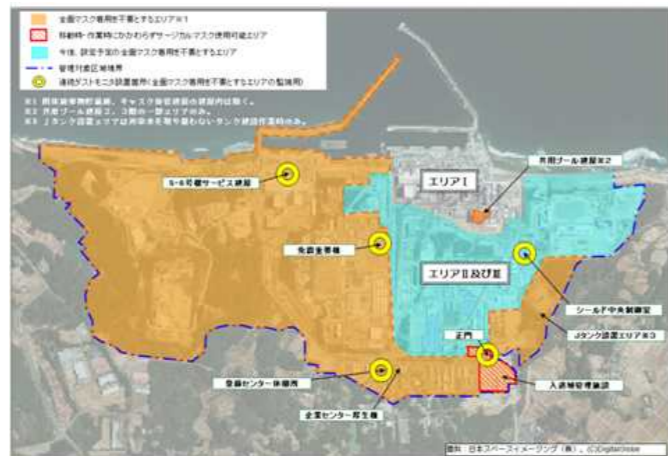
全面マスク着用を不要とするエリア※1
移動時・作業時にかかわらずサージカルマスク使用可能エリア
今後、設定予定の全面マスク着用を不要とするエリア
管理対象区域境界
連続ダストモニタ設置箇所(全面マスク着用を不要とするエリアの監視用)

※1 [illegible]
※2 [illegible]
※3 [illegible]

5・6号機サービス建屋
共用プール建屋※2
エリアⅠ
免震重要棟
エリアⅡ及びⅢ
シールド中央制御室
Jタンク設置エリア※3
正門
入退域管理施設
登録センター休憩所
企業センター厚生棟

提供:日本スペースイメージング(株)、(C)DigitalGlobe